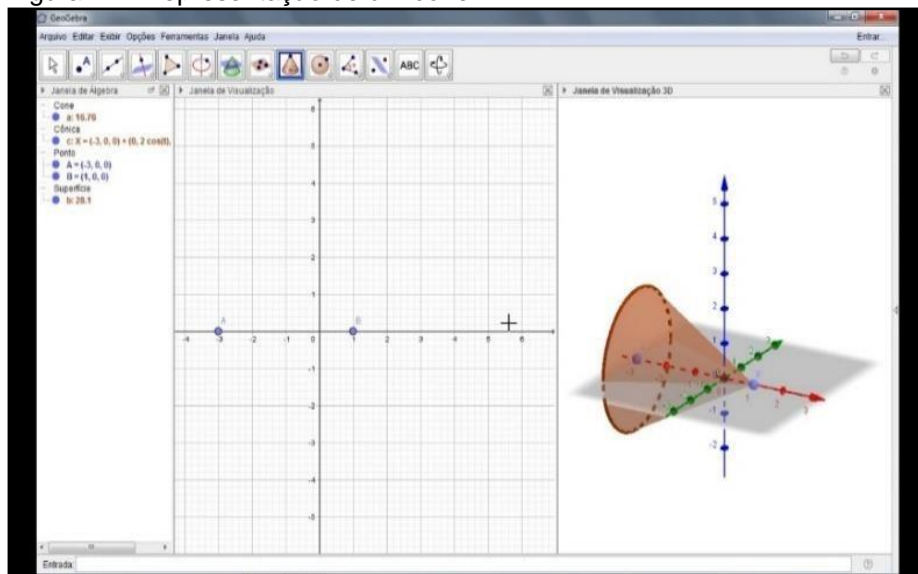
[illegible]

GeoGebra

Arquivo Editar Exibir Opções Ferramentas Janela Ajuda

Entrar...

ABC

Janela de Álgebra

Cone
a: 16.76
Cônica
c: X = (-3, 0, 0) + (0, 2 cos(t), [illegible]
Ponto
A = (-3, 0, 0)
B = (1, 0, 0)
Superfície
b: 20.1

Janela de Visualização

A
B

6
5
4
3
2
1
-1
-2
-3
-4
-5

-4 -3 -2 -1 0 1 2 3 4 5 6

Janela de Visualização 3D

5
4
3
2
1
-1
-2

Entrada: